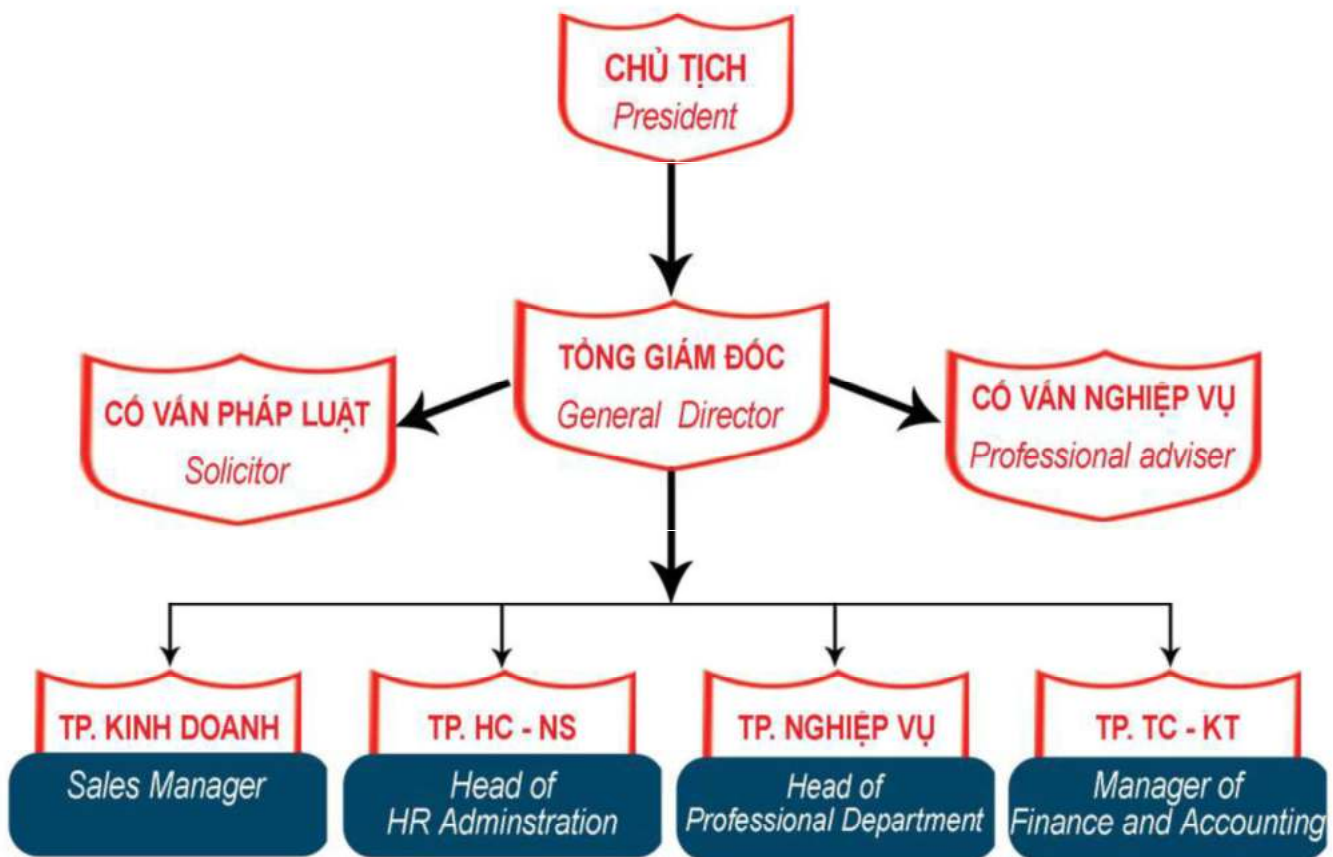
CHỦ TỊCH
President

TỔNG GIÁM ĐỐC
General Director

CỐ VẤN PHÁP LUẬT
Solicitor

CỐ VẤN NGHIỆP VỤ
Professional adviser

TP. KINH DOANH
Sales Manager

TP. HC - NS
Head of HR Adminstration

TP. NGHIỆP VỤ
Head of Professional Department

TP. TC - KT
Manager of Finance and Accounting